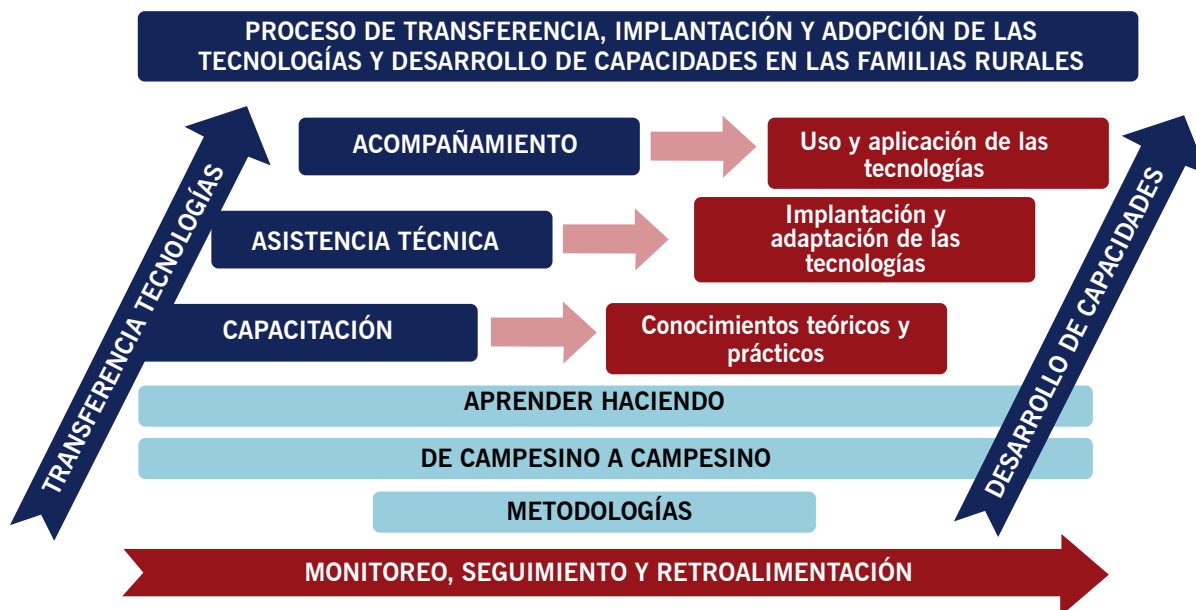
PROCESO DE TRANSFERENCIA, IMPLANTACIÓN Y ADOPCIÓN DE LAS TECNOLOGÍAS Y DESARROLLO DE CAPACIDADES EN LAS FAMILIAS RURALES

TRANSFERENCIA TECNOLOGÍAS

ACOMPAÑAMIENTO

Uso y aplicación de las tecnologías

ASISTENCIA TÉCNICA

Implantación y adaptación de las tecnologías

CAPACITACIÓN

Conocimientos teóricos y prácticos

DESARROLLO DE CAPACIDADES

APRENDER HACIENDO

DE CAMPESINO A CAMPESINO

METODOLOGÍAS

MONITOREO, SEGUIMIENTO Y RETROALIMENTACIÓN